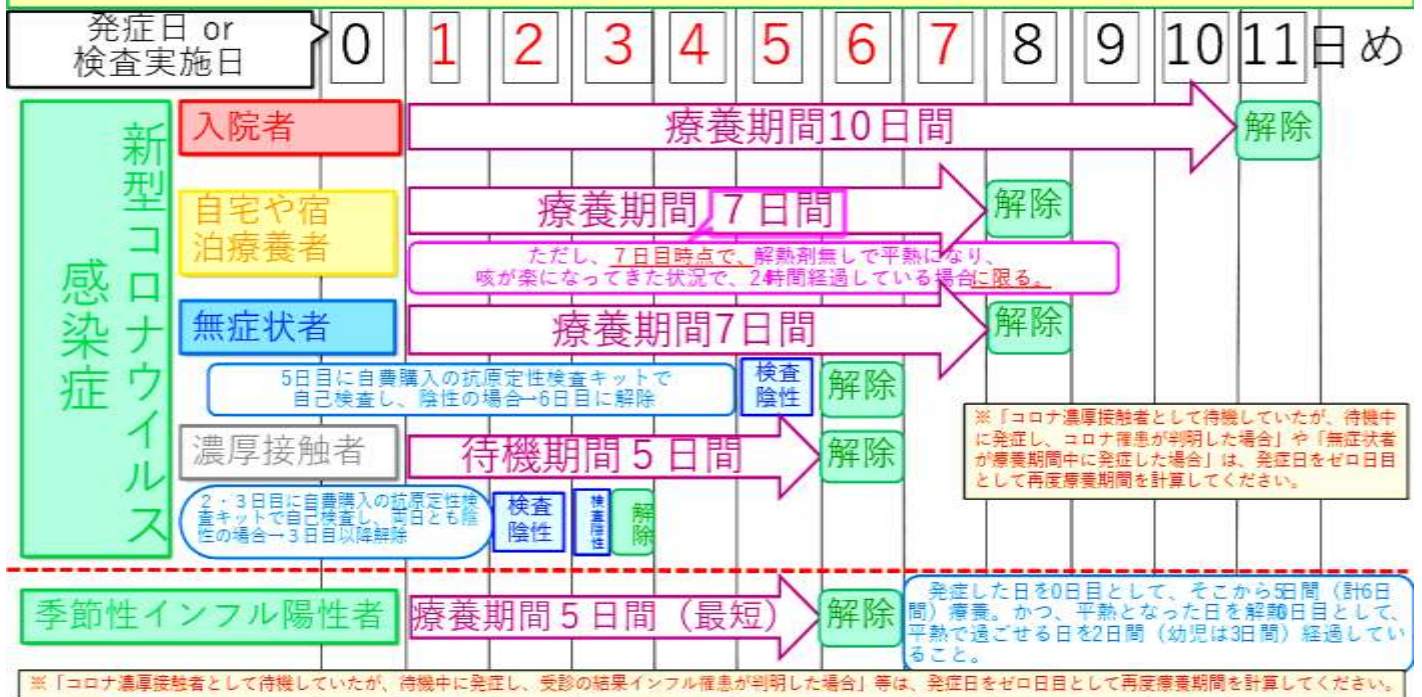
発症日 or 検査実施日

0 1 2 3 4 5 6 7 8 9 10 11日め

新型コロナウイルス感染症

入院者
療養期間10日間
解除

自宅や宿泊療養者
療養期間 7日間
解除
ただし、7日目時点で、解熱剤無しで平熱になり、咳が楽になってきた状況で、24時間経過している場合に限る。

無症状者
療養期間7日間
解除
5日目に自費購入の抗原定性検査キットで自己検査し、陰性の場合→6日目に解除
検査陰性
解除

濃厚接触者
待機期間５日間
解除
2・3日目に自費購入の抗原定性検査キットで自己検査し、両日とも陰性の場合→3日目以降解除
検査陰性
検査陰性
解除

※「コロナ濃厚接触者として待機していたが、待機中に発症し、コロナ罹患が判明した場合」や「無症状者が療養期間中に発症した場合」は、発症日をゼロ日目として再度療養期間を計算してください。

季節性インフル陽性者
療養期間５日間（最短）
解除
発症した日を0日目として、そこから5日間（計6日間）療養。かつ、平熱となった日を解熱0日目として、平熱で過ごせる日を2日間（幼児は3日間）経過していること。

※「コロナ濃厚接触者として待機していたが、待機中に発症し、受診の結果インフル罹患が判明した場合」等は、発症日をゼロ日目として再度療養期間を計算してください。